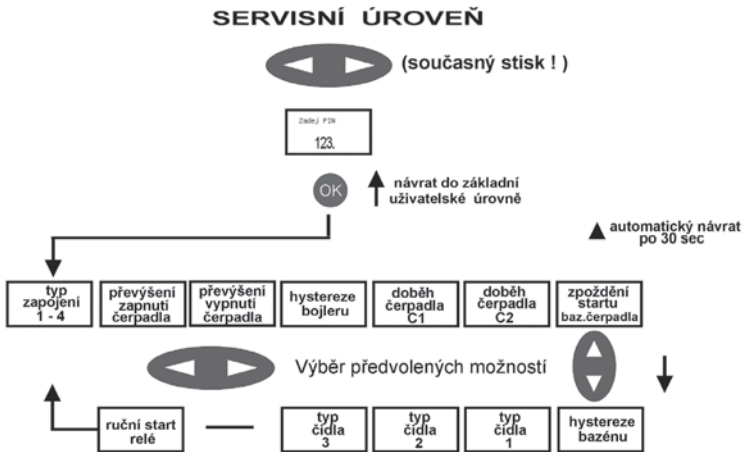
SERVISNÍ ÚROVEŇ

(současný stisk ! )

Zadej PIN
123.

OK

návrat do základní uživatelské úrovně

automatický návrat po 30 sec

typ zapojení 1 - 4

převýšení zapnutí čerpadla

převýšení vypnutí čerpadla

hystereze bojleru

doběh čerpadla C1

doběh čerpadla C2

zpoždění startu baz.čerpadla

Výběr předvolených možností

ruční start relé

typ čidla 3

typ čidla 2

typ čidla 1

hystereze bazénu